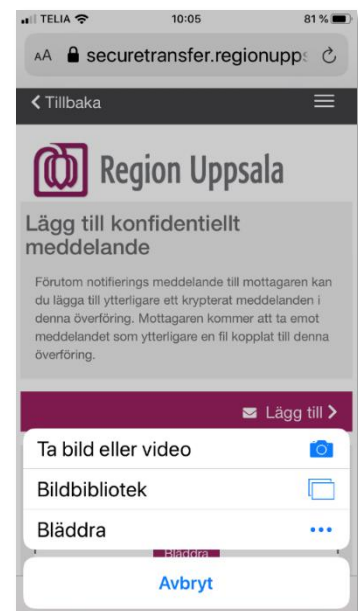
TELIA 10:05 81 %

AA securetransfer.regionupps

Tillbaka

Region Uppsala

Lägg till konfidentiellt meddelande

Förutom notifierings meddelande till mottagaren kan du lägga till ytterligare ett krypterat meddelanden i denna överföring. Mottagaren kommer att ta emot meddelandet som ytterligare en fil kopplat till denna överföring.

Lägg till

Ta bild eller video

Bildbibliotek

Bläddra

Bläddra

Avbryt